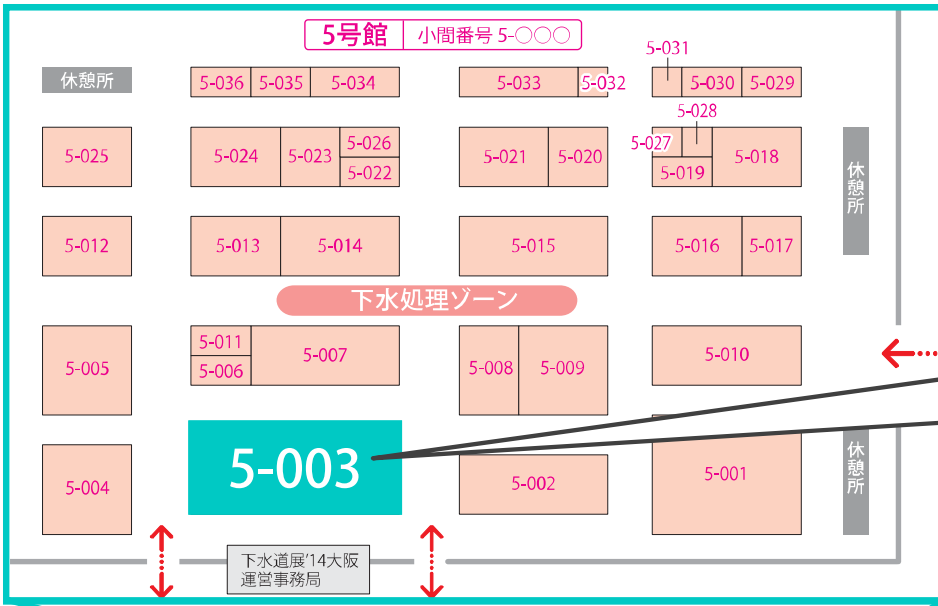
5号館 | 小間番号 5-○○○

休憩所

5-036 | 5-035 | 5-034

5-033 | 5-032

5-031

5-030 | 5-029

5-028

5-025

5-024 | 5-023 | 5-026 | 5-022

5-021 | 5-020

5-027

5-019 | 5-018

休憩所

5-012

5-013 | 5-014

5-015

5-016 | 5-017

下水処理ゾーン

5-005

5-011 | 5-006 | 5-007

5-008 | 5-009

5-010

5-004

5-003

5-002

5-001

休憩所

下水道展'14大阪
運営事務局